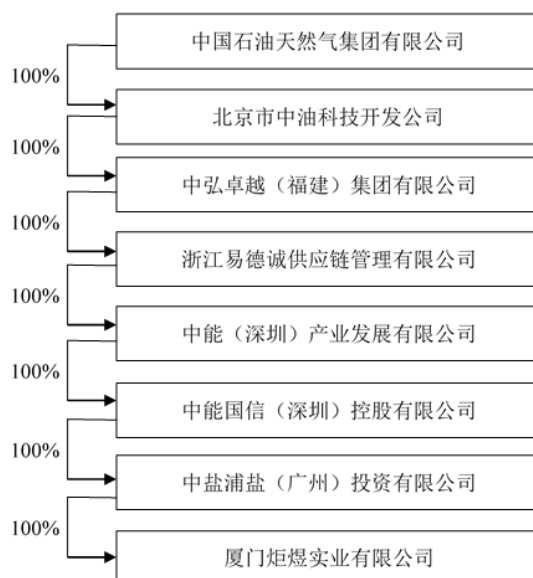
中国石油天然气集团有限公司

100%

北京市中油科技开发公司

100%

中弘卓越（福建）集团有限公司

100%

浙江易德诚供应链管理有限公司

100%

中能（深圳）产业发展有限公司

100%

中能国信（深圳）控股有限公司

100%

中盐浦盐（广州）投资有限公司

100%

厦门炬煜实业有限公司